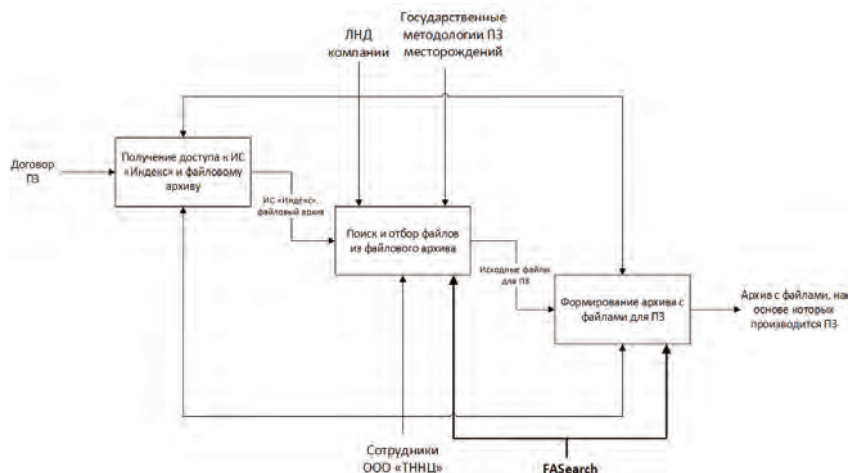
ЛНД компании

Государственные методологии ПЗ месторождений

Договор ПЗ

Получение доступа к ИС «Индекс» и файловому архиву

ИС «Индекс», файловый архив

Поиск и отбор файлов из файлового архива

Исходные файлы для ПЗ

Формирование архива с файлами для ПЗ

Архив с файлами, на основе которых производится ПЗ

Сотрудники ООО «ТННЦ»

FASearch